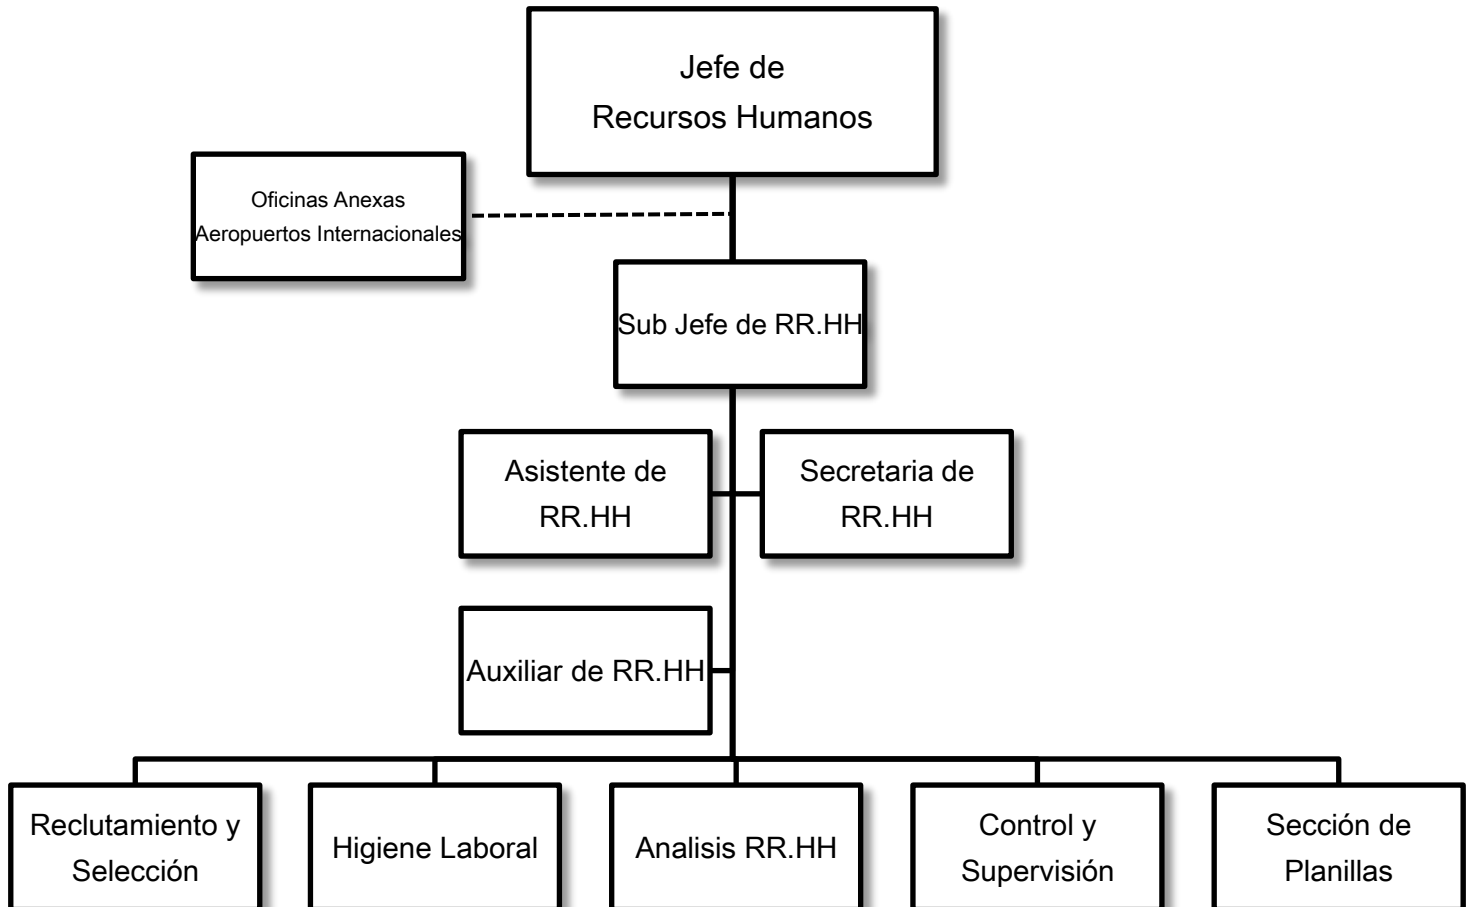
Jefe de
Recursos Humanos

Oficinas Anexas
Aeropuertos Internacionales

Sub Jefe de RR.HH

Asistente de
RR.HH

Secretaria de
RR.HH

Auxiliar de RR.HH

Reclutamiento y
Selección

Higiene Laboral

Analisis RR.HH

Control y
Supervisión

Sección de
Planillas